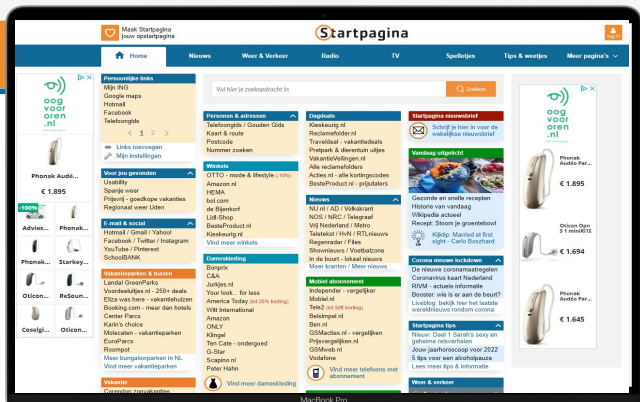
Maak Startpagina jouw opstartpagina

Startpagina

Log in

Home | Nieuws | Weer & Verkeer | Radio | TV | Spelletjes | Tips & weetjes | Meer pagina's

oog voor oren.nl

Phonak Audé...

€ 1.895

-100%

Advies...

Phonak...

Starkey...

Oticon...

ReSoun...

Oticon...

Coselgi...

Persoonlijke links
Mijn ING
Google maps
Hotmail
Facebook
Telefoongids
‹ 1 2 ›
Links toevoegen
Mijn instellingen

Voor jou gevonden
Usability
Spanje weer
Prijsvrij - goedkope vakanties
Regionaal weer Uden

E-mail & social
Hotmail / Gmail / Yahoo!
Facebook / Twitter / Instagram
YouTube / Pinterest
SchoolBANK

Vakantieparken & huizen
Landal GreenParks
Voordeeluitjes.nl - 250+ deals
Eliza was here - vakantiehuizen
Booking.com - meer dan hotels
Center Parcs
Karin's choice
Molecaten - vakantieparken
EuroParcs
Roompot
Meer bungalowparken in NL
Vind meer vakantieparken

Vakantie
Corendon zonvakanties

Vul hier je zoekopdracht in

Zoeken

Personen & adressen
Telefoongids / Gouden Gids
Kaart & route
Postcode
Nummer zoeken

Winkels
OTTO - mode & lifestyle (-10%)
Amazon.nl
HEMA
bol.com
de Bijenkorf
Lidl-Shop
BesteProduct.nl
Kieskeurig.nl
Vind meer winkels

Dameskleding
Bonprix
C&A
Jurkjes.nl
Your look... for less
America Today (tot 25% korting)
Witt International
Amazon.nl
ONLY
Klingel
Ten Cate - ondergoed
G-Star
Scapino.nl
Peter Hahn
Vind meer dameskleding

Dagbeals
Kieskeurig.nl
Reclamefolder.nl
Traveldeal - vakantiedeals
Pratpark & dierentuin uitjes
VakantieVeilingen.nl
Alle reclamefolders
Acties.nl - alle kortingscodes
BesteProduct.nl - prijsdalers

Nieuws
NU.nl / AD / Volkskrant
NOS / NRC / Telegraaf
Vrij Nederland / Metro
Teletekst / HVN / RTLnieuws
Regenradar / Files
Showmieuws / Voetbalzone
in de buurt - lokaal nieuws
Meer kranten / Meer nieuws

Mobiel abonnement
Independer - vergelijker
Mobiel.nl
Tele2 (tot 50€ korting)
Belsimpel.nl
Ben.nl
GSMacties.nl - vergelijken
Prijsvergelijken.nl
GSMweb.nl
Vodafone
Vind meer telefoons met abonnement

Startpagina nieuwsbrief
Schrijf je hier in voor de wekelijkse nieuwsbrief

Vandaag uitgelicht
Gezonde en snelle recepten
Historie van vandaag
Wikipedia actueel
Recept: Stoom je groentebowl
Kijktip: Married at first sight - Carlo Boszhard

Corona nieuws lockdown
De nieuwste coronamaatregelen
Coronavirus kaart Nederland
RIVM - actuele informatie
Booster: wie is er aan de beurt?
Livevlog: bekijk hier het laatste wereldwijde coronanieuws

Startpagina tips
Nieuw: Doe! 1 Sarah's sexy en geheime relaxerhalen
Jouw jaarhoroscoop voor 2022
5 tips voor een alcoholpauze
Lees meer tips & informatie

Weer & verkeer

oog voor oren.nl

Phonak Audéo Par...

€ 1.895

Oticon Opn S 1 miniRITE

€ 1.694

Phonak Audéo Par...

€ 1.645

MacBook Pro